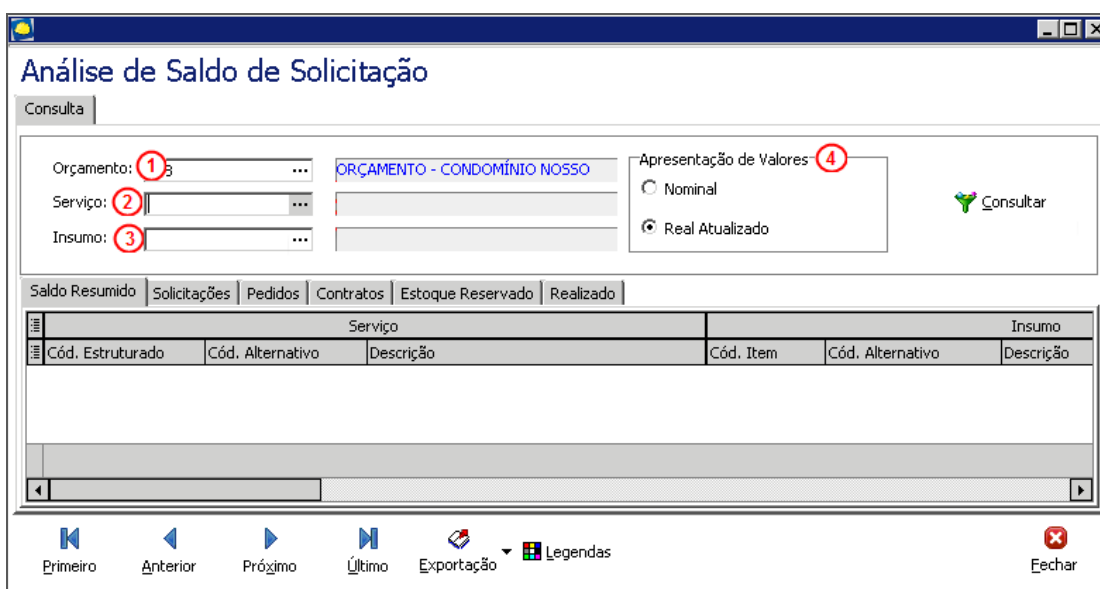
Análise de Saldo de Solicitação

Consulta

Orçamento: 1 3 ... ORÇAMENTO - CONDOMÍNIO NOSSO

Serviço: 2 ...

Insumo: 3 ...

Apresentação de Valores 4

Nominal

Real Atualizado

Consultar

Saldo Resumido | Solicitações | Pedidos | Contratos | Estoque Reservado | Realizado

| Serviço | | | Insumo | | |
|---|---|---|---|---|---|
| Cód. Estruturado | Cód. Alternativo | Descrição | Cód. Item | Cód. Alternativo | Descrição |

Primeiro  Anterior  Próximo  Último  Exportação  Legendas  Fechar